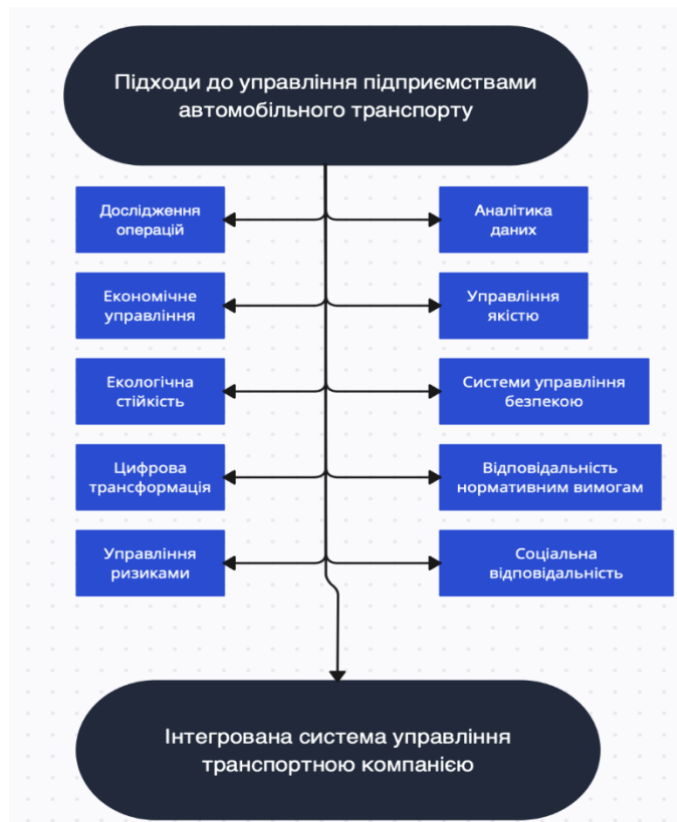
Підходи до управління підприємствами автомобільного транспорту

Дослідження операцій

Аналітика даних

Економічне управління

Управління якістю

Екологічна стійкість

Системи управління безпекою

Цифрова трансформація

Відповідальність нормативним вимогам

Управління ризиками

Соціальна відповідальність

Інтегрована система управління транспортною компанією